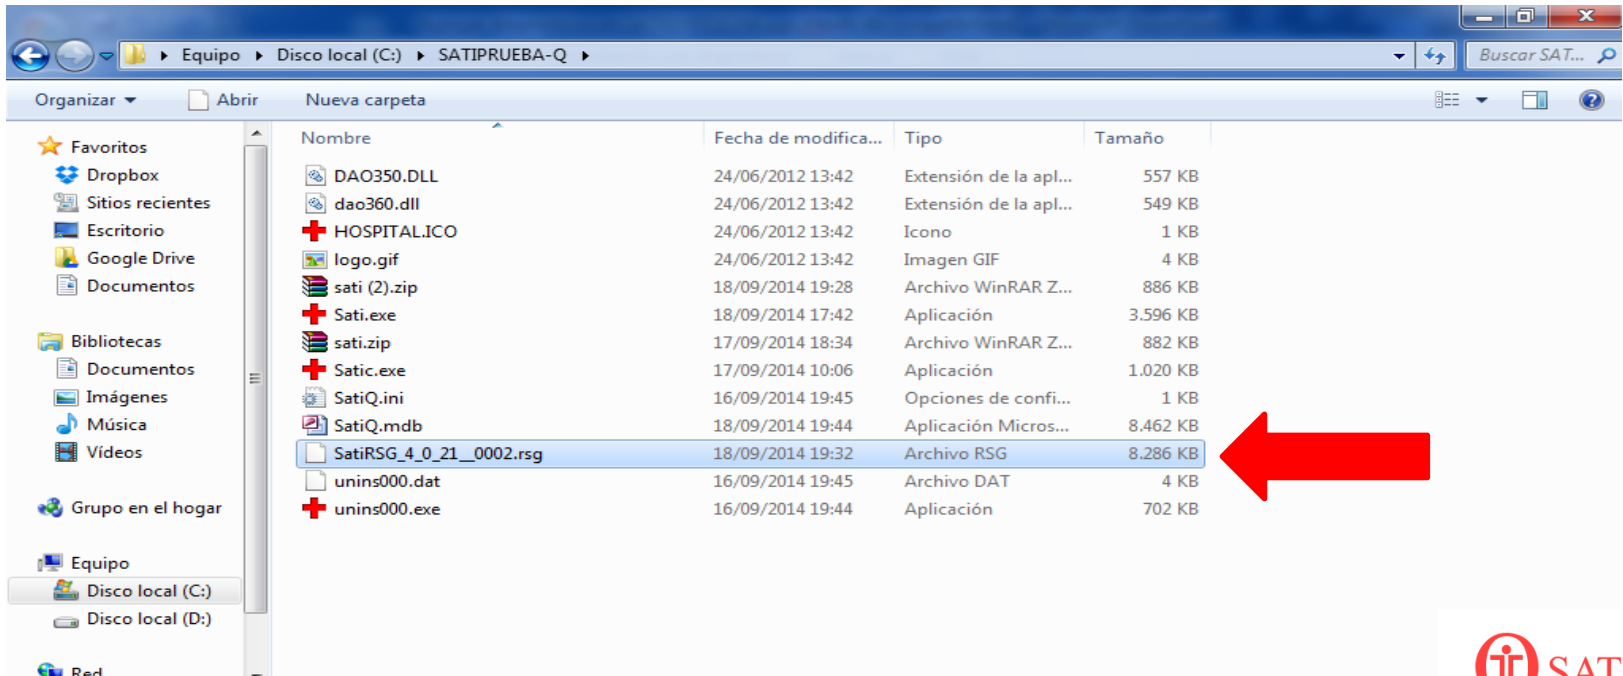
Equipo ▸ Disco local (C:) ▸ SATIPRUEBA-Q ▸

Buscar SAT...

Organizar ▾ Abrir Nueva carpeta

Favoritos
Dropbox
Sitios recientes
Escritorio
Google Drive
Documentos

Bibliotecas
Documentos
Imágenes
Música
Vídeos

Grupo en el hogar

Equipo
Disco local (C:)
Disco local (D:)

Red

| Nombre | Fecha de modifica... | Tipo | Tamaño |
|---|---|---|---|
| DAO350.DLL | 24/06/2012 13:42 | Extensión de la apl... | 557 KB |
| dao360.dll | 24/06/2012 13:42 | Extensión de la apl... | 549 KB |
| HOSPITAL.ICO | 24/06/2012 13:42 | Icono | 1 KB |
| logo.gif | 24/06/2012 13:42 | Imagen GIF | 4 KB |
| sati (2).zip | 18/09/2014 19:28 | Archivo WinRAR Z... | 886 KB |
| Sati.exe | 18/09/2014 17:42 | Aplicación | 3.596 KB |
| sati.zip | 17/09/2014 18:34 | Archivo WinRAR Z... | 882 KB |
| Satic.exe | 17/09/2014 10:06 | Aplicación | 1.020 KB |
| SatiQ.ini | 16/09/2014 19:45 | Opciones de confi... | 1 KB |
| SatiQ.mdb | 18/09/2014 19:44 | Aplicación Micros... | 8.462 KB |
| SatiRSG_4_0_21__0002.rsg | 18/09/2014 19:32 | Archivo RSG | 8.286 KB |
| unins000.dat | 16/09/2014 19:45 | Archivo DAT | 4 KB |
| unins000.exe | 16/09/2014 19:44 | Aplicación | 702 KB |

SAT